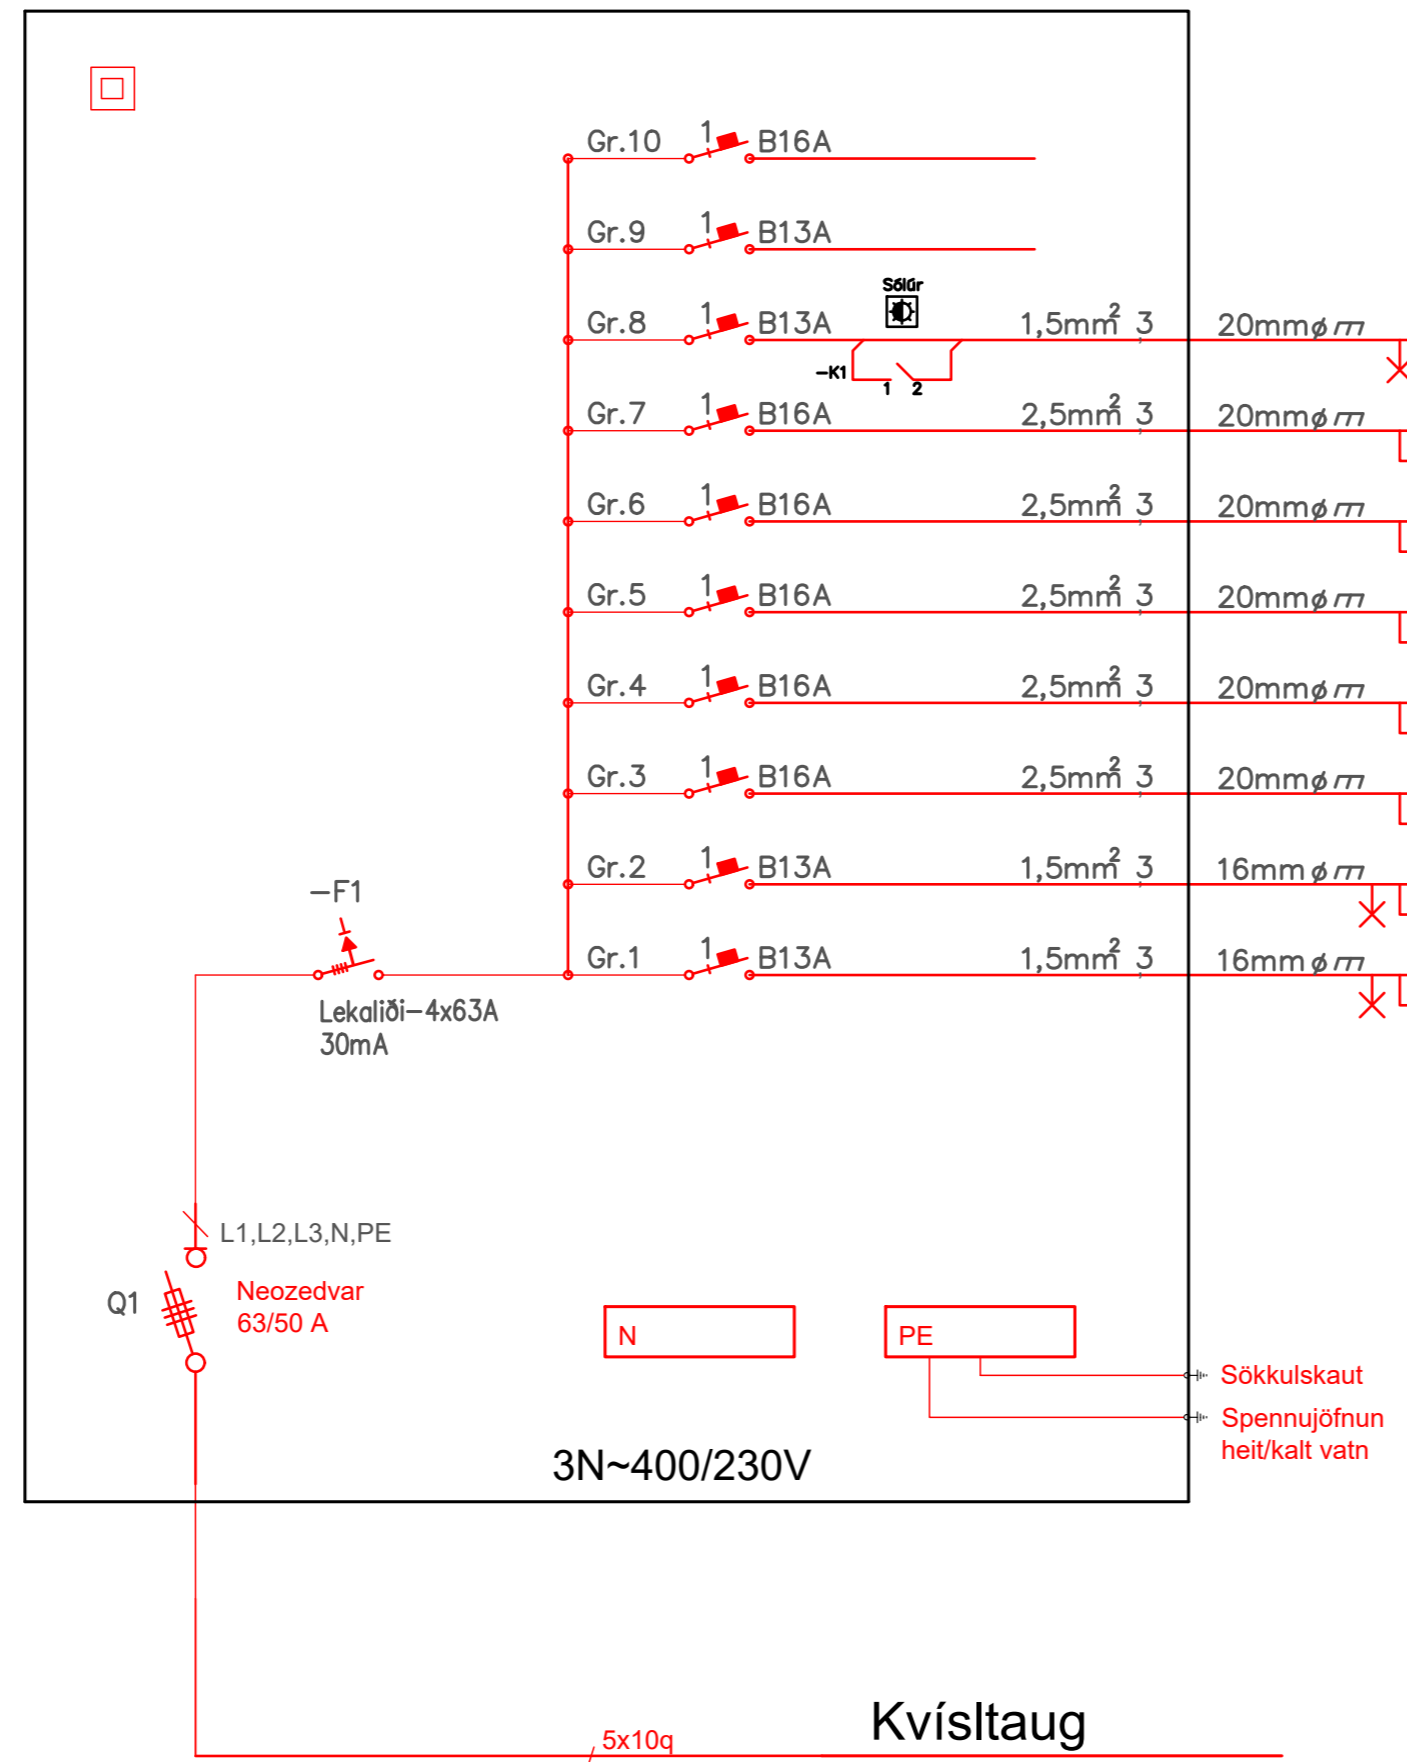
Gr.10 1 B16A

Gr.9 1 B13A

Sólúr

Gr.8 1 B13A 1,5mm$^2$ 3 20mmø

-K1 1 2

Gr.7 1 B16A 2,5mm$^2$ 3 20mmø

Gr.6 1 B16A 2,5mm$^2$ 3 20mmø

Gr.5 1 B16A 2,5mm$^2$ 3 20mmø

Gr.4 1 B16A 2,5mm$^2$ 3 20mmø

Gr.3 1 B16A 2,5mm$^2$ 3 20mmø

-F1

Gr.2 1 B13A 1,5mm$^2$ 3 16mmø

Gr.1 1 B13A 1,5mm$^2$ 3 16mmø

Lekaliði-4x63A
30mA

L1,L2,L3,N,PE

Q1

Neozedvar
63/50 A

N

PE

Sökkulskaut

Spennujöfnun
heit/kalt vatn

3N~400/230V

Kvísltaug

5x10q